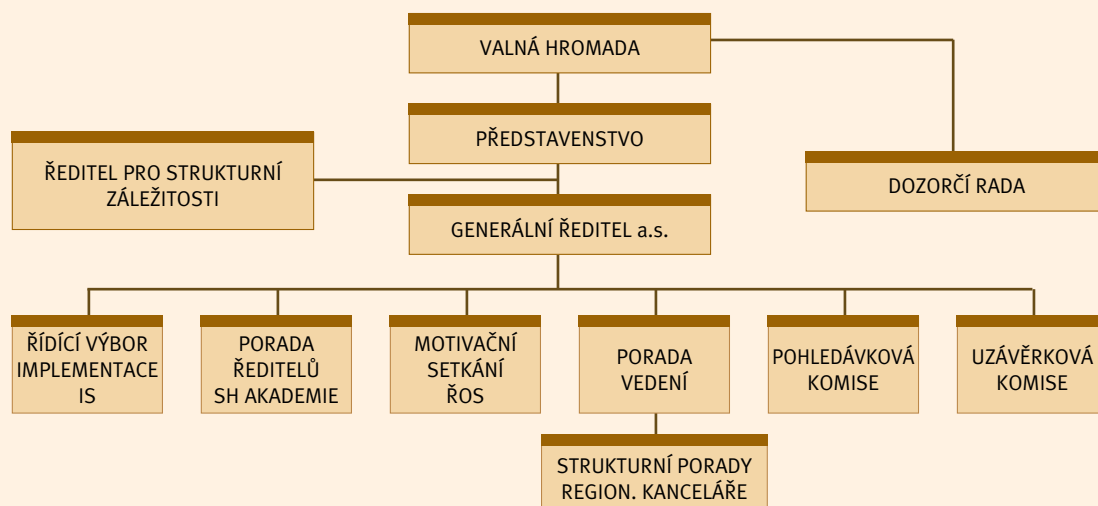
VALNÁ HROMADA

PŘEDSTAVENSTVO

ŘEDITEL PRO STRUKTURNÍ ZÁLEŽITOSTI

DOZORČÍ RADA

GENERÁLNÍ ŘEDITEL a.s.

ŘÍDÍCÍ VÝBOR IMPLEMENTACE IS

PORADA ŘEDITELŮ SH AKADEMIE

MOTIVAČNÍ SETKÁNÍ ŘOS

PORADA VEDENÍ

POHLEDÁVKOVÁ KOMISE

UZÁVĚRKOVÁ KOMISE

STRUKTURNÍ PORADY REGION. KANCELÁŘE